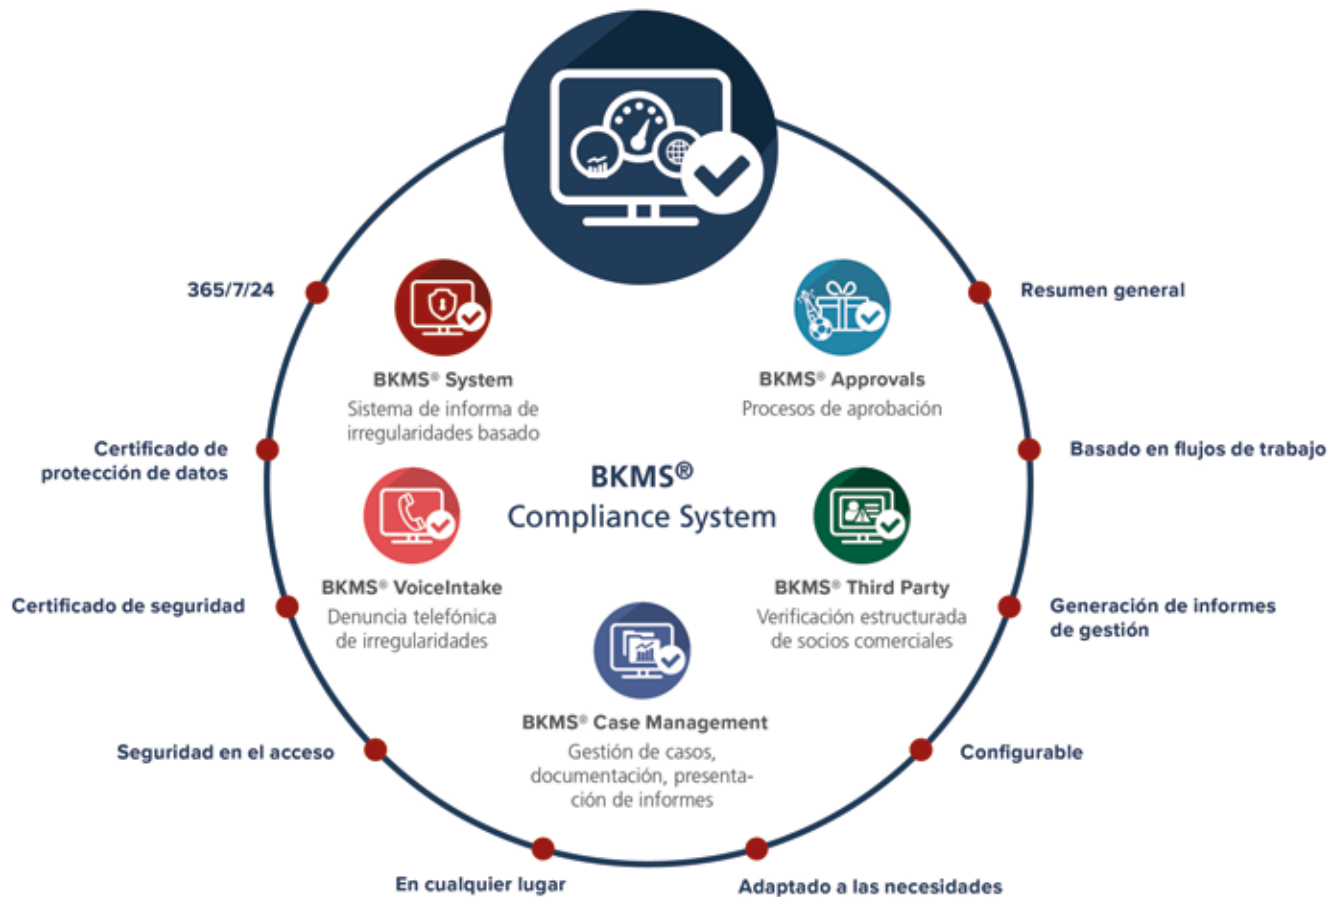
365/7/24

Resumen general

BKMS® System
Sistema de informa de irregularidades basado

BKMS® Approvals
Procesos de aprobación

Certificado de protección de datos

Basado en flujos de trabajo

BKMS®
Compliance System

BKMS® VoiceIntake
Denuncia telefónica de irregularidades

BKMS® Third Party
Verificación estructurada de socios comerciales

Certificado de seguridad

Generación de informes de gestión

BKMS® Case Management
Gestión de casos, documentación, presentación de informes

Seguridad en el acceso

Configurable

En cualquier lugar

Adaptado a las necesidades